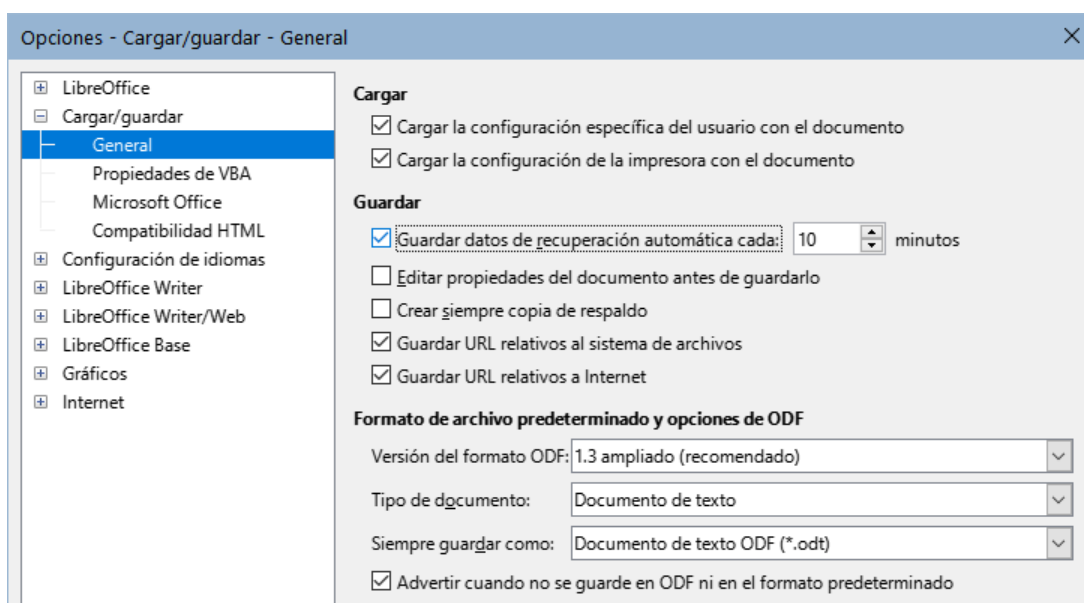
Opciones - Cargar/guardar - General

LibreOffice
Cargar/guardar
General
Propiedades de VBA
Microsoft Office
Compatibilidad HTML
Configuración de idiomas
LibreOffice Writer
LibreOffice Writer/Web
LibreOffice Base
Gráficos
Internet

Cargar
Cargar la configuración específica del usuario con el documento
Cargar la configuración de la impresora con el documento

Guardar
Guardar datos de recuperación automática cada: 10 minutos
Editar propiedades del documento antes de guardarlo
Crear siempre copia de respaldo
Guardar URL relativos al sistema de archivos
Guardar URL relativos a Internet

Formato de archivo predeterminado y opciones de ODF
Versión del formato ODF: 1.3 ampliado (recomendado)
Tipo de documento: Documento de texto
Siempre guardar como: Documento de texto ODF (*.odt)
Advertir cuando no se guarde en ODF ni en el formato predeterminado